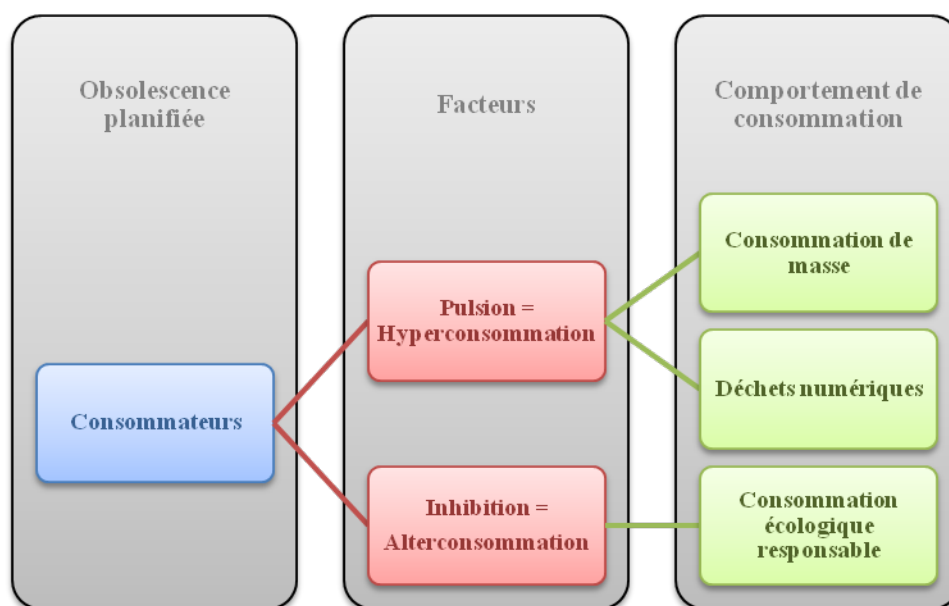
Obsolescence planifiée

Facteurs

Comportement de consommation

Consommateurs

Pulsion = Hyperconsommation

Inhibition = Alterconsommation

Consommation de masse

Déchets numériques

Consommation écologique responsable